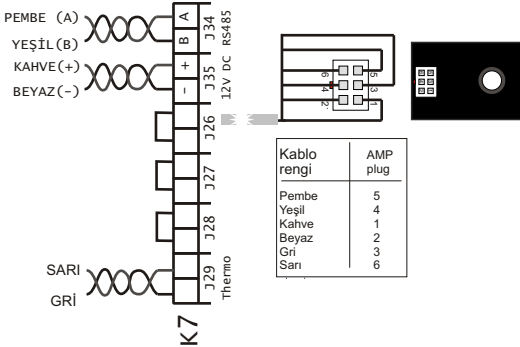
PEMBE (A)
YEŞİL(B)
KAHVE(+)
BEYAZ(-)

A
B
J34 RS485
+
-
J35 12V DC
J26
J27
J28
J29 Thermo

SARI
GRİ

K7

6 5
4 3
2 1

| Kablo rengi | AMP plug |
|---|---|
| Pembe | 5 |
| Yeşil | 4 |
| Kahve | 1 |
| Beyaz | 2 |
| Gri | 3 |
| Sarı | 6 |